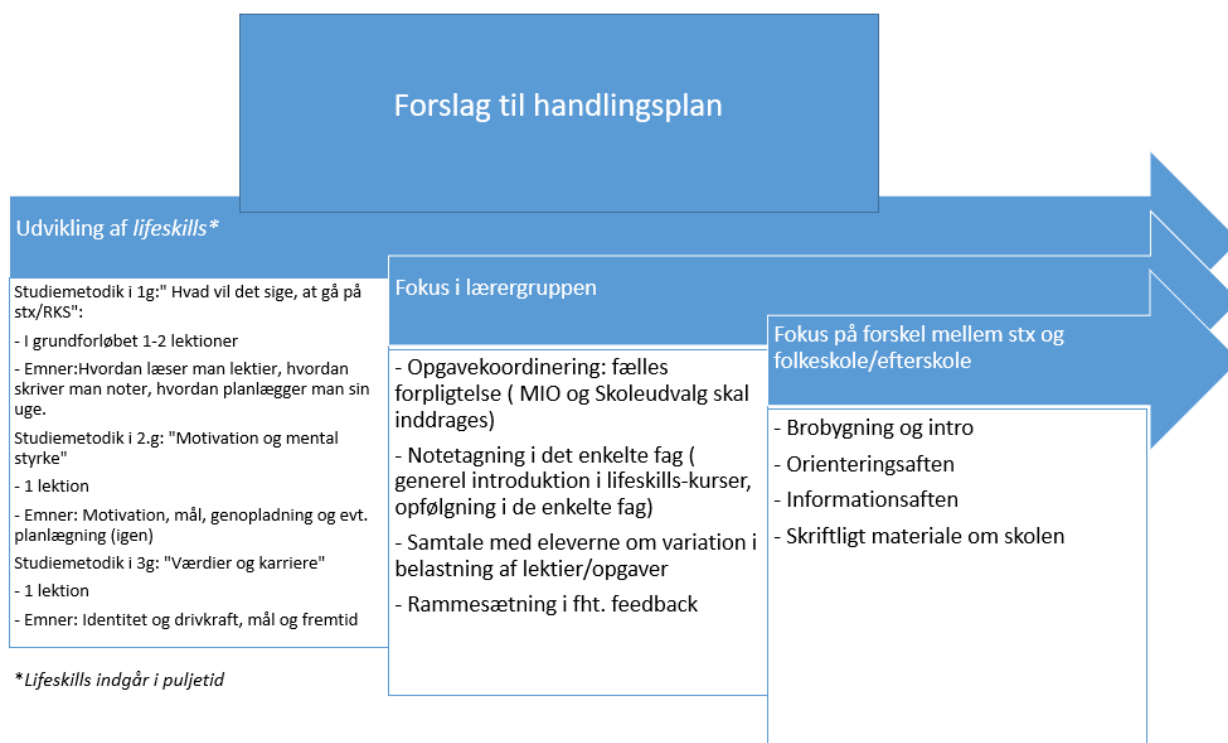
Forslag til handlingsplan

Udvikling af *lifeskills**

Studiemetodik i 1g:" Hvad vil det sige, at gå på stx/RKS":

- I grundforløbet 1-2 lektioner

- Emner:Hvordan læser man lektier, hvordan skriver man noter, hvordan planlægger man sin uge.

Studiemetodik i 2.g: "Motivation og mental styrke"

- 1 lektion

- Emner: Motivation, mål, genopladning og evt. planlægning (igen)

Studiemetodik i 3g: "Værdier og karriere"

- 1 lektion

- Emner: Identitet og drivkraft, mål og fremtid

**Lifeskills indgår i puljetid*

Fokus i lærergruppen

- Opgavekoordinering: fælles forpligtelse ( MIO og Skoleudvalg skal inddrages)

- Notetagning i det enkelte fag ( generel introduktion i lifeskills-kurser, opfølgning i de enkelte fag)

- Samtale med eleverne om variation i belastning af lektier/opgaver

- Rammesætning i fht. feedback

Fokus på forskel mellem stx og folkeskole/efterskole

- Brobygning og intro

- Orienteringsaften

- Informationsaften

- Skriftligt materiale om skolen